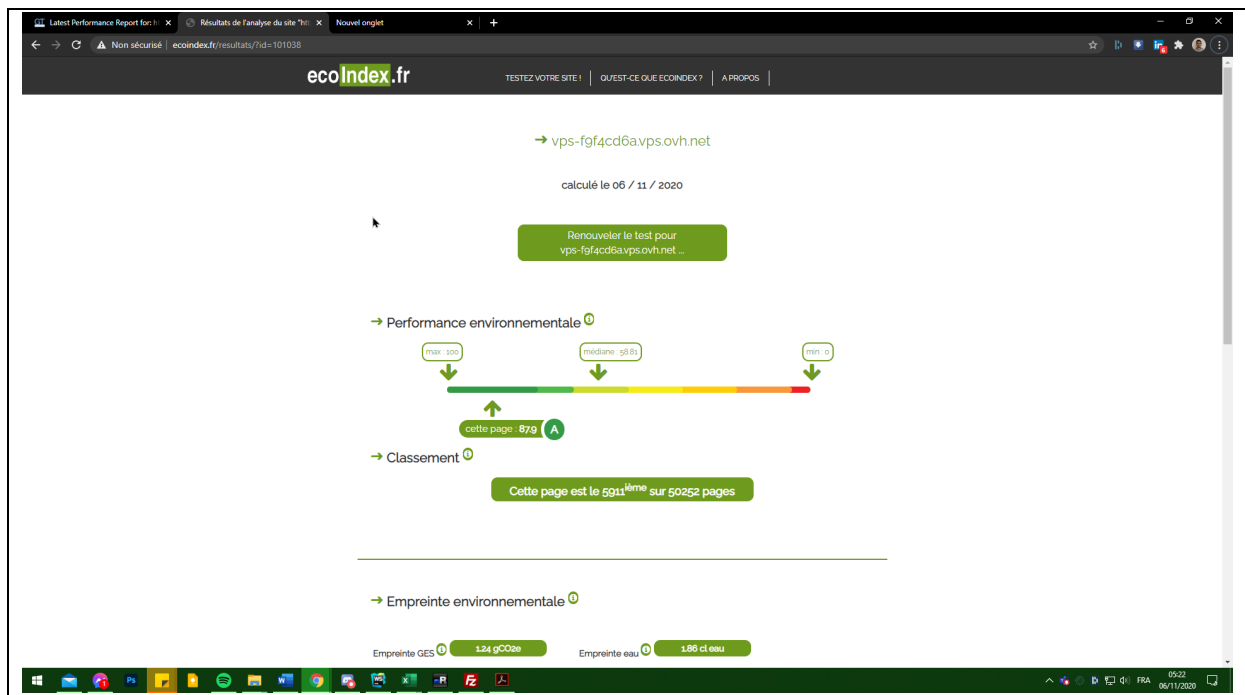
Latest Performance Report for: ht ×
Résultats de l'analyse du site "htt ×
Nouvel onglet ×
+

Non sécurisé | ecoindex.fr/resultats/?id=101038

ecoIndex.fr
TESTEZ VOTRE SITE ! | QU'EST-CE QUE ECOINDEX ? | A PROPOS

→ vps-f9f4cd6a.vps.ovh.net

calculé le 06 / 11 / 2020

Renouveler le test pour vps-f9f4cd6a.vps.ovh.net ...

→ Performance environnementale

max : 100
médiane : 58.81
min : 0

cette page : 87.9 A

→ Classement

Cette page est le 5911$^{ième}$ sur 50252 pages

→ Empreinte environnementale

Empreinte GES 1.24 gCO2e
Empreinte eau 1.86 cl eau

FRA 05:22 06/11/2020